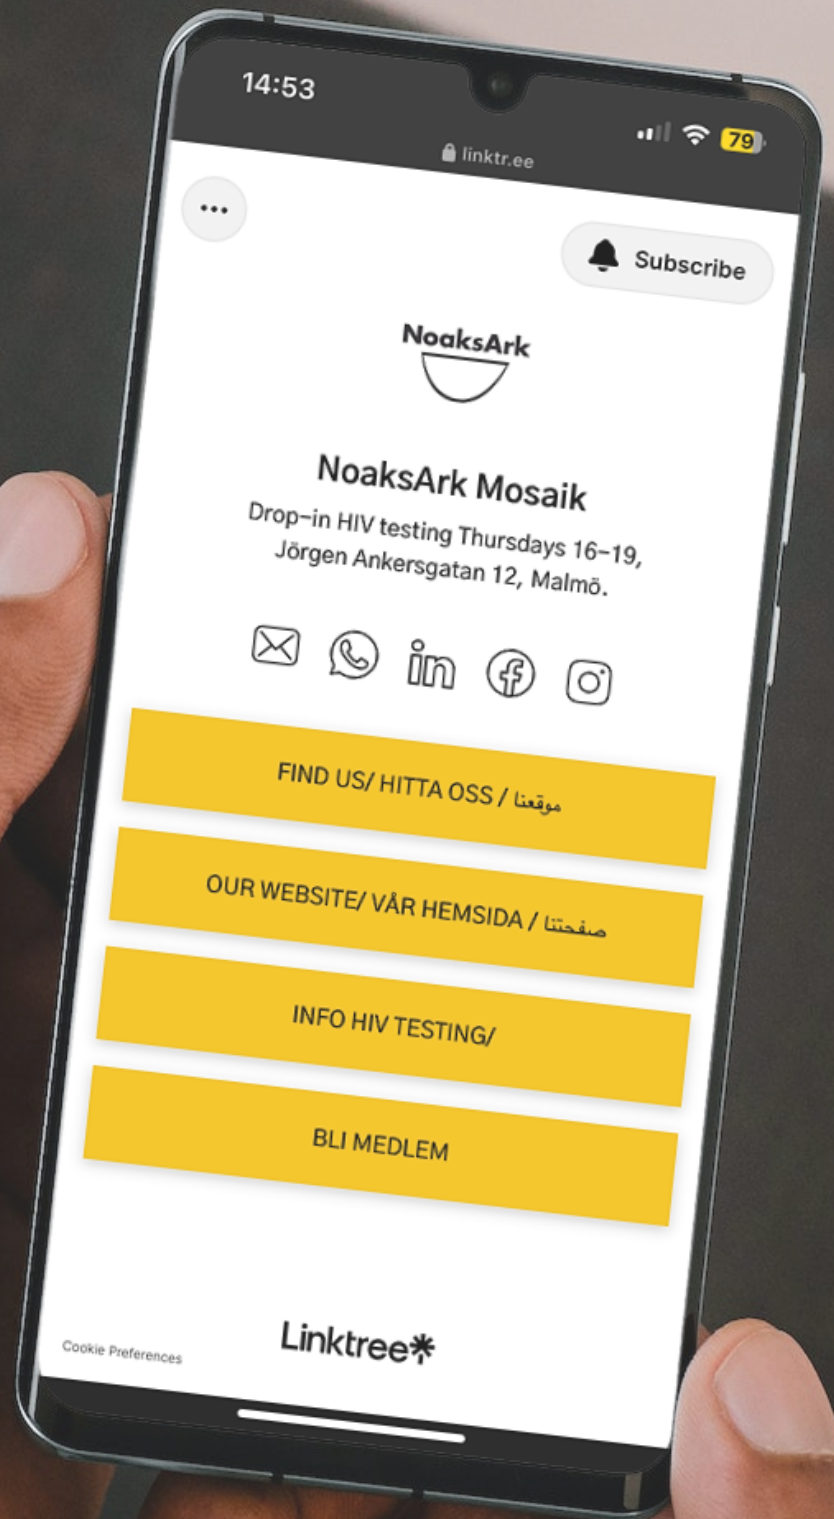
14:53

79

linktr.ee

...

Subscribe

NoaksArk

NoaksArk Mosaik

Drop-in HIV testing Thursdays 16-19, Jörgen Ankersgatan 12, Malmö.

FIND US/ HITTA OSS / موقعنا

OUR WEBSITE/ VÅR HEMSIDA / صفحتنا

INFO HIV TESTING/

BLI MEDLEM

Cookie Preferences

Linktree